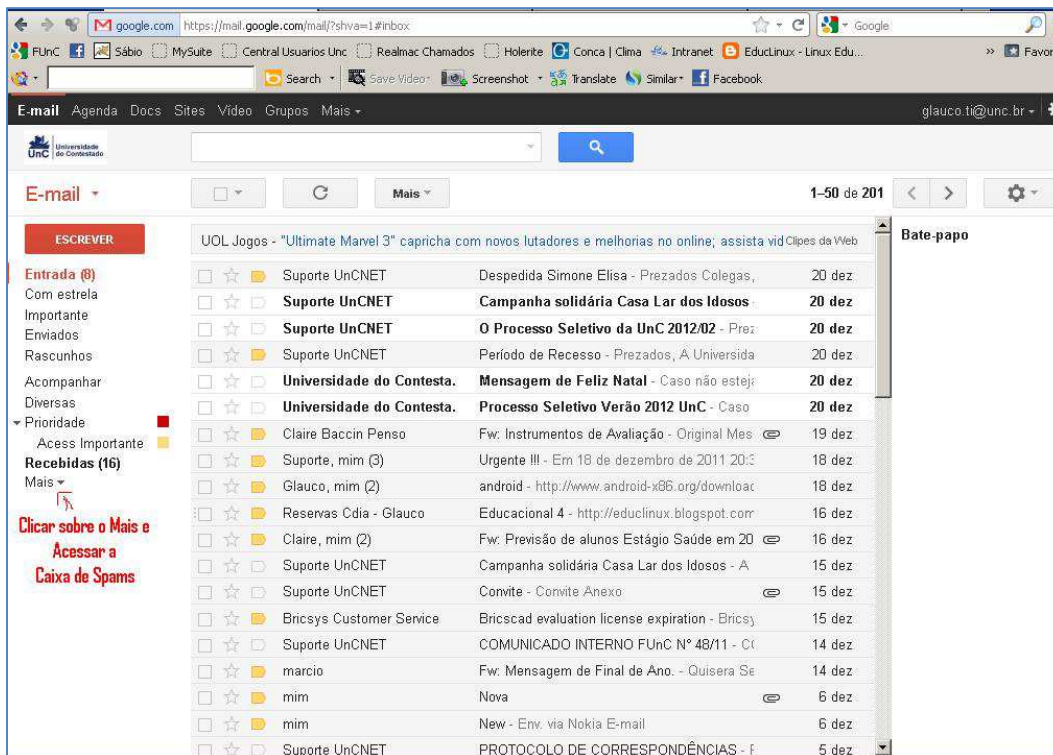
google.com https://mail.google.com/mail/?shva=1#inbox

Google

FUnC Sábio MySuite Central Usuarios Unc Realmac Chamados Holerite Conca | Clima Intranet EducLinux - Linux Edu... » Favor

Search Save Video Screenshot Translate Similar Facebook

E-mail Agenda Docs Sites Vídeo Grupos Mais ▾ glauco.ti@unc.br ▾

Universidade do Contestado UnC

E-mail ▾

C Mais ▾ 1–50 de 201

ESCREVER

Entrada (8)
Com estrela
Importante
Enviados
Rascunhos
Acompanhar
Diversas
▾ Prioridade
Acess Importante
Recebidas (16)
Mais ▾

Clicar sobre o Mais e Acessar a Caixa de Spams

UOL Jogos - "Ultimate Marvel 3" capricha com novos lutadores e melhorias no online; assista vid Clipes da Web

Bate-papo

| | | |
|---|---|---|
| Suporte UnCNET | Despedida Simone Elisa - Prezados Colegas, | 20 dez |
| Suporte UnCNET | Campanha solidária Casa Lar dos Idosos - | 20 dez |
| Suporte UnCNET | O Processo Seletivo da UnC 2012/02 - Prez | 20 dez |
| Suporte UnCNET | Período de Recesso - Prezados, A Universida | 20 dez |
| Universidade do Contesta. | Mensagem de Feliz Natal - Caso não esteja | 20 dez |
| Universidade do Contesta. | Processo Seletivo Verão 2012 UnC - Caso | 20 dez |
| Claire Baccin Penso | Fw: Instrumentos de Avaliação - Original Mes | 19 dez |
| Suporte, mim (3) | Urgente !!! - Em 18 de dezembro de 2011 20:3 | 18 dez |
| Glauco, mim (2) | android - http://www.android-x86.org/download | 18 dez |
| Reservas Cdia - Glauco | Educacional 4 - http://educlinux.blogspot.com | 16 dez |
| Claire, mim (2) | Fw: Previsão de alunos Estágio Saúde em 20 | 16 dez |
| Suporte UnCNET | Campanha solidária Casa Lar dos Idosos - A | 15 dez |
| Suporte UnCNET | Convite - Convite Anexo | 15 dez |
| Bricsys Customer Service | Bricscad evaluation license expiration - Bricsy | 15 dez |
| Suporte UnCNET | COMUNICADO INTERNO FUnC N° 48/11 - C( | 14 dez |
| marcio | Fw: Mensagem de Final de Ano. - Quisera Se | 14 dez |
| mim | Nova | 6 dez |
| mim | New - Env. via Nokia E-mail | 6 dez |
| Suporte UnCNET | PROTOCOLO DE CORRESPONDÊNCIAS - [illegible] | 5 dez |